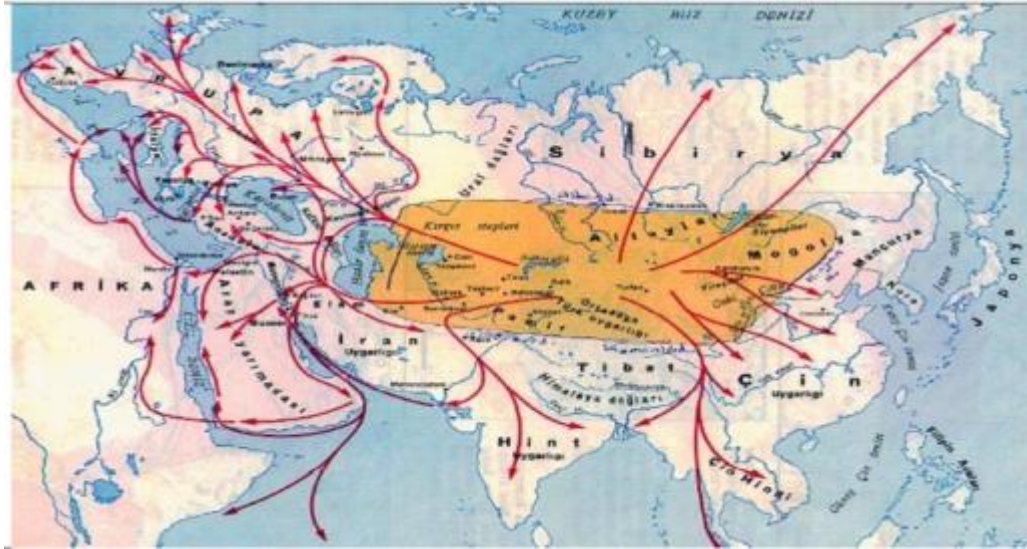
KUZEY BUZ DENİZİ

A V R U P A

Sibirya

Ural dağları

Kırgız stepleri

Altaylar

Moğolya

Mançurya

Kore

Japonya

AFRİKA

Arap Yarımadası

İran Uygarlığı

Pamir

Orta Asya Türk uygarlığı

Tibet

Himalaya dağları

Çin Uygarlığı

Hint Uygarlığı

Çin Hindi